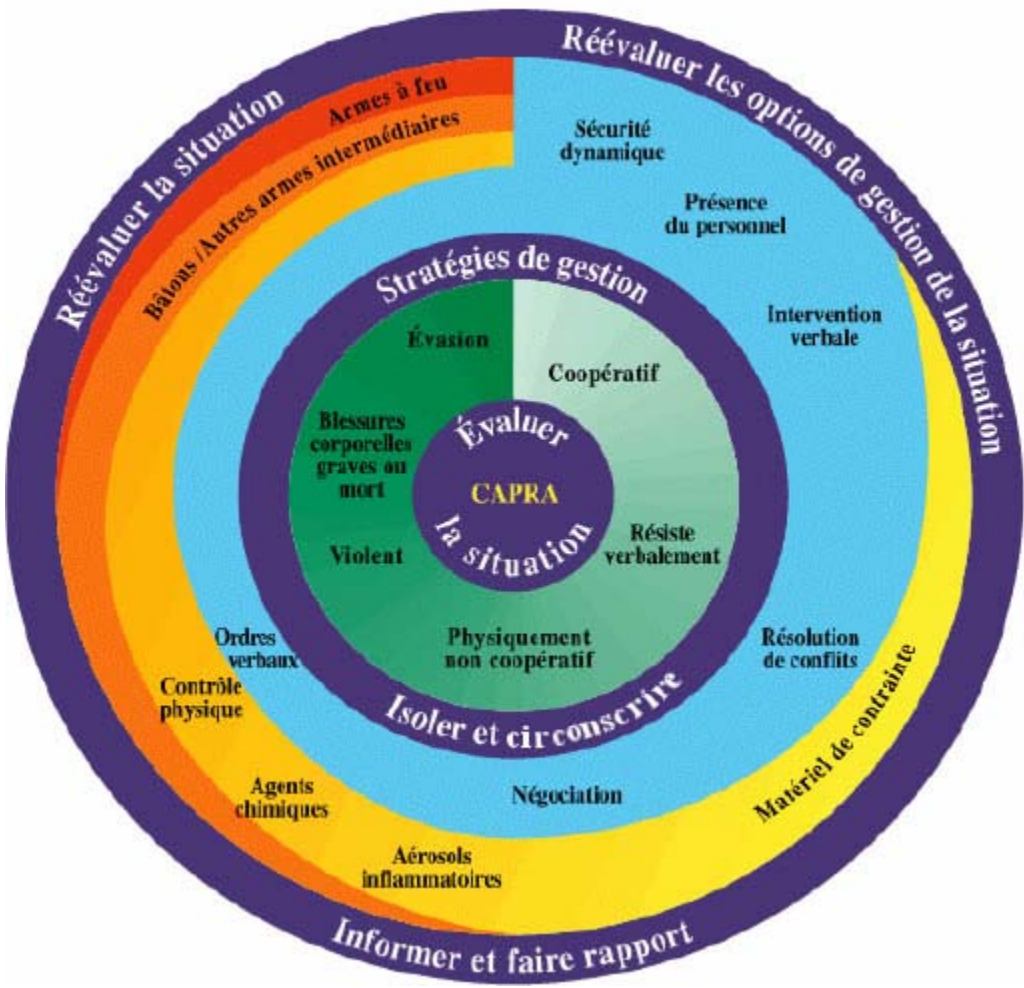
Réévaluer la situation

Réévaluer les options de gestion de la situation

Armes à feu

Bâtons /Autres armes intermédiaires

Sécurité dynamique

Présence du personnel

Intervention verbale

Stratégies de gestion

Évasion

Coopératif

Blessures corporelles graves ou mort

Évaluer

CAPRA

la situation

Violent

Résiste verbalement

Physiquement non coopératif

Ordres verbaux

Résolution de conflits

Contrôle physique

Isoler et circonscrire

Matériel de contrainte

Agents chimiques

Négociation

Aérosols inflammatoires

Informer et faire rapport